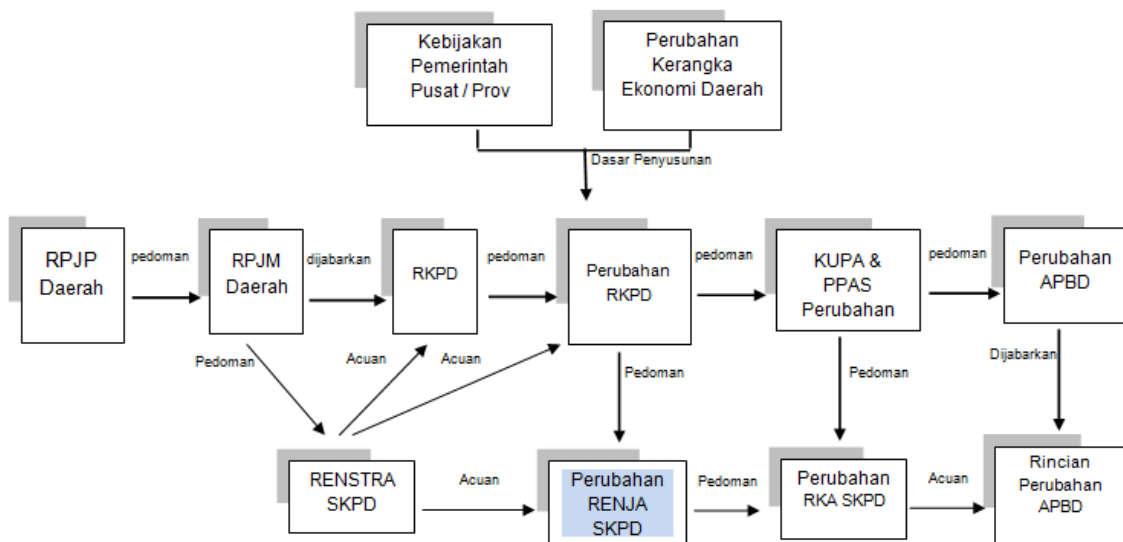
Kebijakan Pemerintah Pusat / Prov

Perubahan Kerangka Ekonomi Daerah

Dasar Penyusunan

RPJP Daerah

pedoman

RPJM Daerah

dijabarkan

RKPD

pedoman

Perubahan RKPD

pedoman

KUPA & PPAS Perubahan

pedoman

Perubahan APBD

Pedoman

Acuan

Acuan

Pedoman

Pedoman

Dijabarkan

RENSTRA SKPD

Acuan

Perubahan RENJA SKPD

Pedoman

Perubahan RKA SKPD

Acuan

Rincian Perubahan APBD